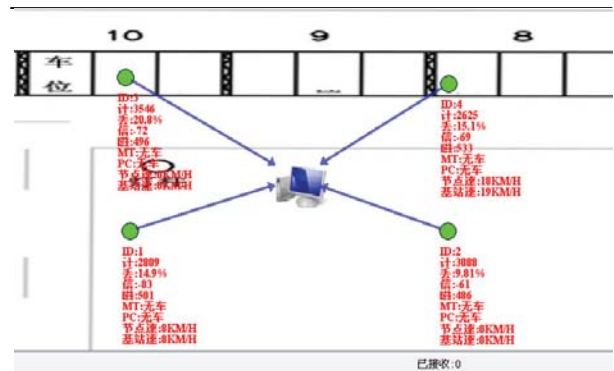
10

9

8

车
位

ID:3
计:3546
丢:20.0%
信:-72
回:496
MT:无车
PC:无车
节点速:0KM/H
基站速:0KM/H

ID:4
计:2625
丢:15.1%
信:-69
回:533
MT:无车
PC:无车
节点速:18KM/H
基站速:19KM/H

ID:1
计:2809
丢:14.9%
信:-83
回:501
MT:无车
PC:无车
节点速:0KM/H
基站速:0KM/H

ID:2
计:3088
丢:9.81%
信:-61
回:486
MT:无车
PC:无车
节点速:0KM/H
基站速:0KM/H

已接收:0